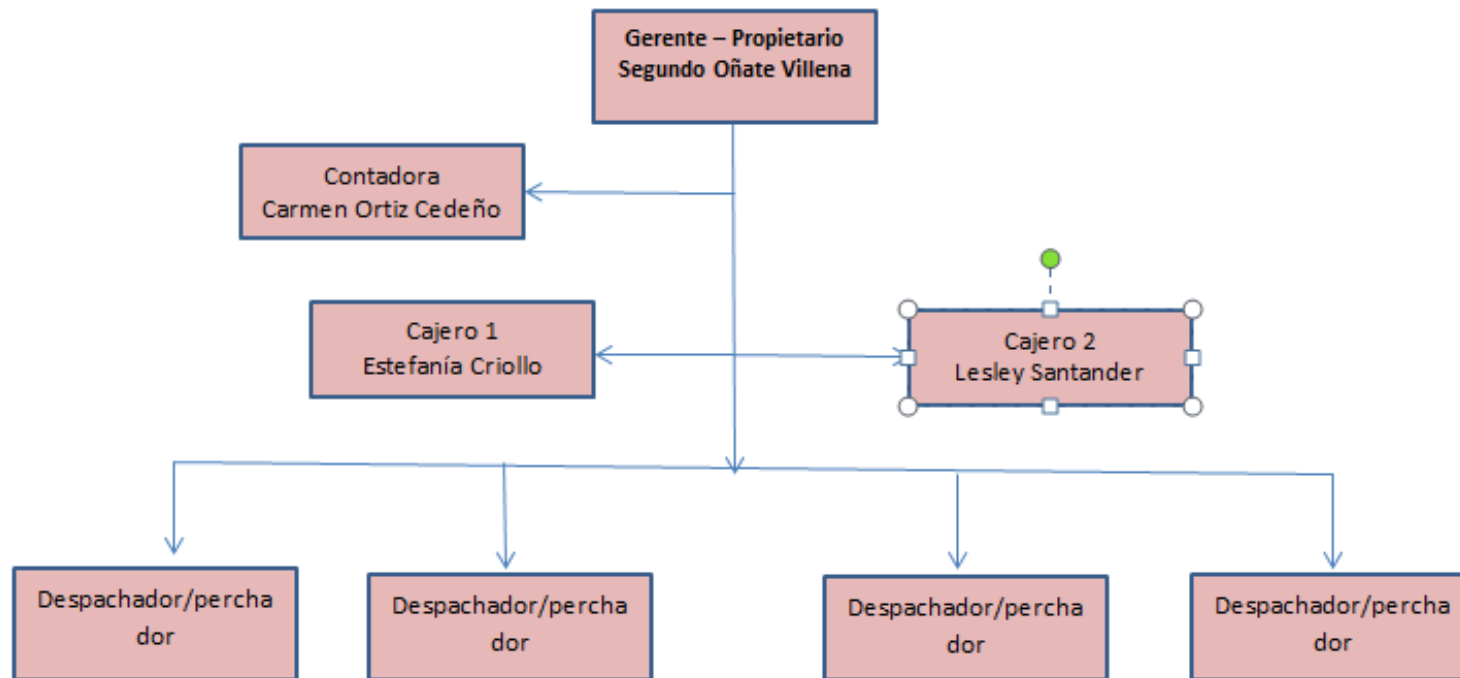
Gerente – Propietario
Segundo Oñate Villena

Contadora
Carmen Ortiz Cedeño

Cajero 1
Estefanía Criollo

Cajero 2
Lesley Santander

Despachador/perchador

Despachador/perchador

Despachador/perchador

Despachador/perchador